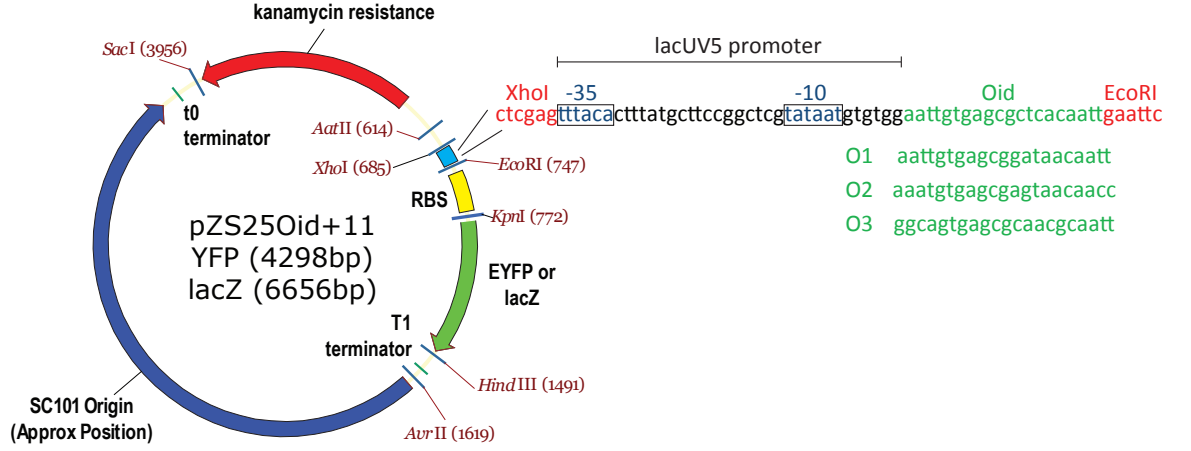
kanamycin resistance

SacI (3956)

t0 terminator

AatII (614)

XhoI (685)

EcoRI (747)

RBS

KpnI (772)

pZS25Oid+11
YFP (4298bp)
lacZ (6656bp)

EYFP or lacZ

T1 terminator

HindIII (1491)

AvrII (1619)

SC101 Origin (Approx Position)

lacUV5 promoter

XhoI -35 -10 Oid EcoRI

ctcgagtttacactttatgcttccggctcgtataatgtgtggaattgtgagcgctcacaattgaattc

O1 aattgtgagcggataacaatt

O2 aaatgtgagcgagtaacaacc

O3 ggcagtgagcgcaacgcaatt